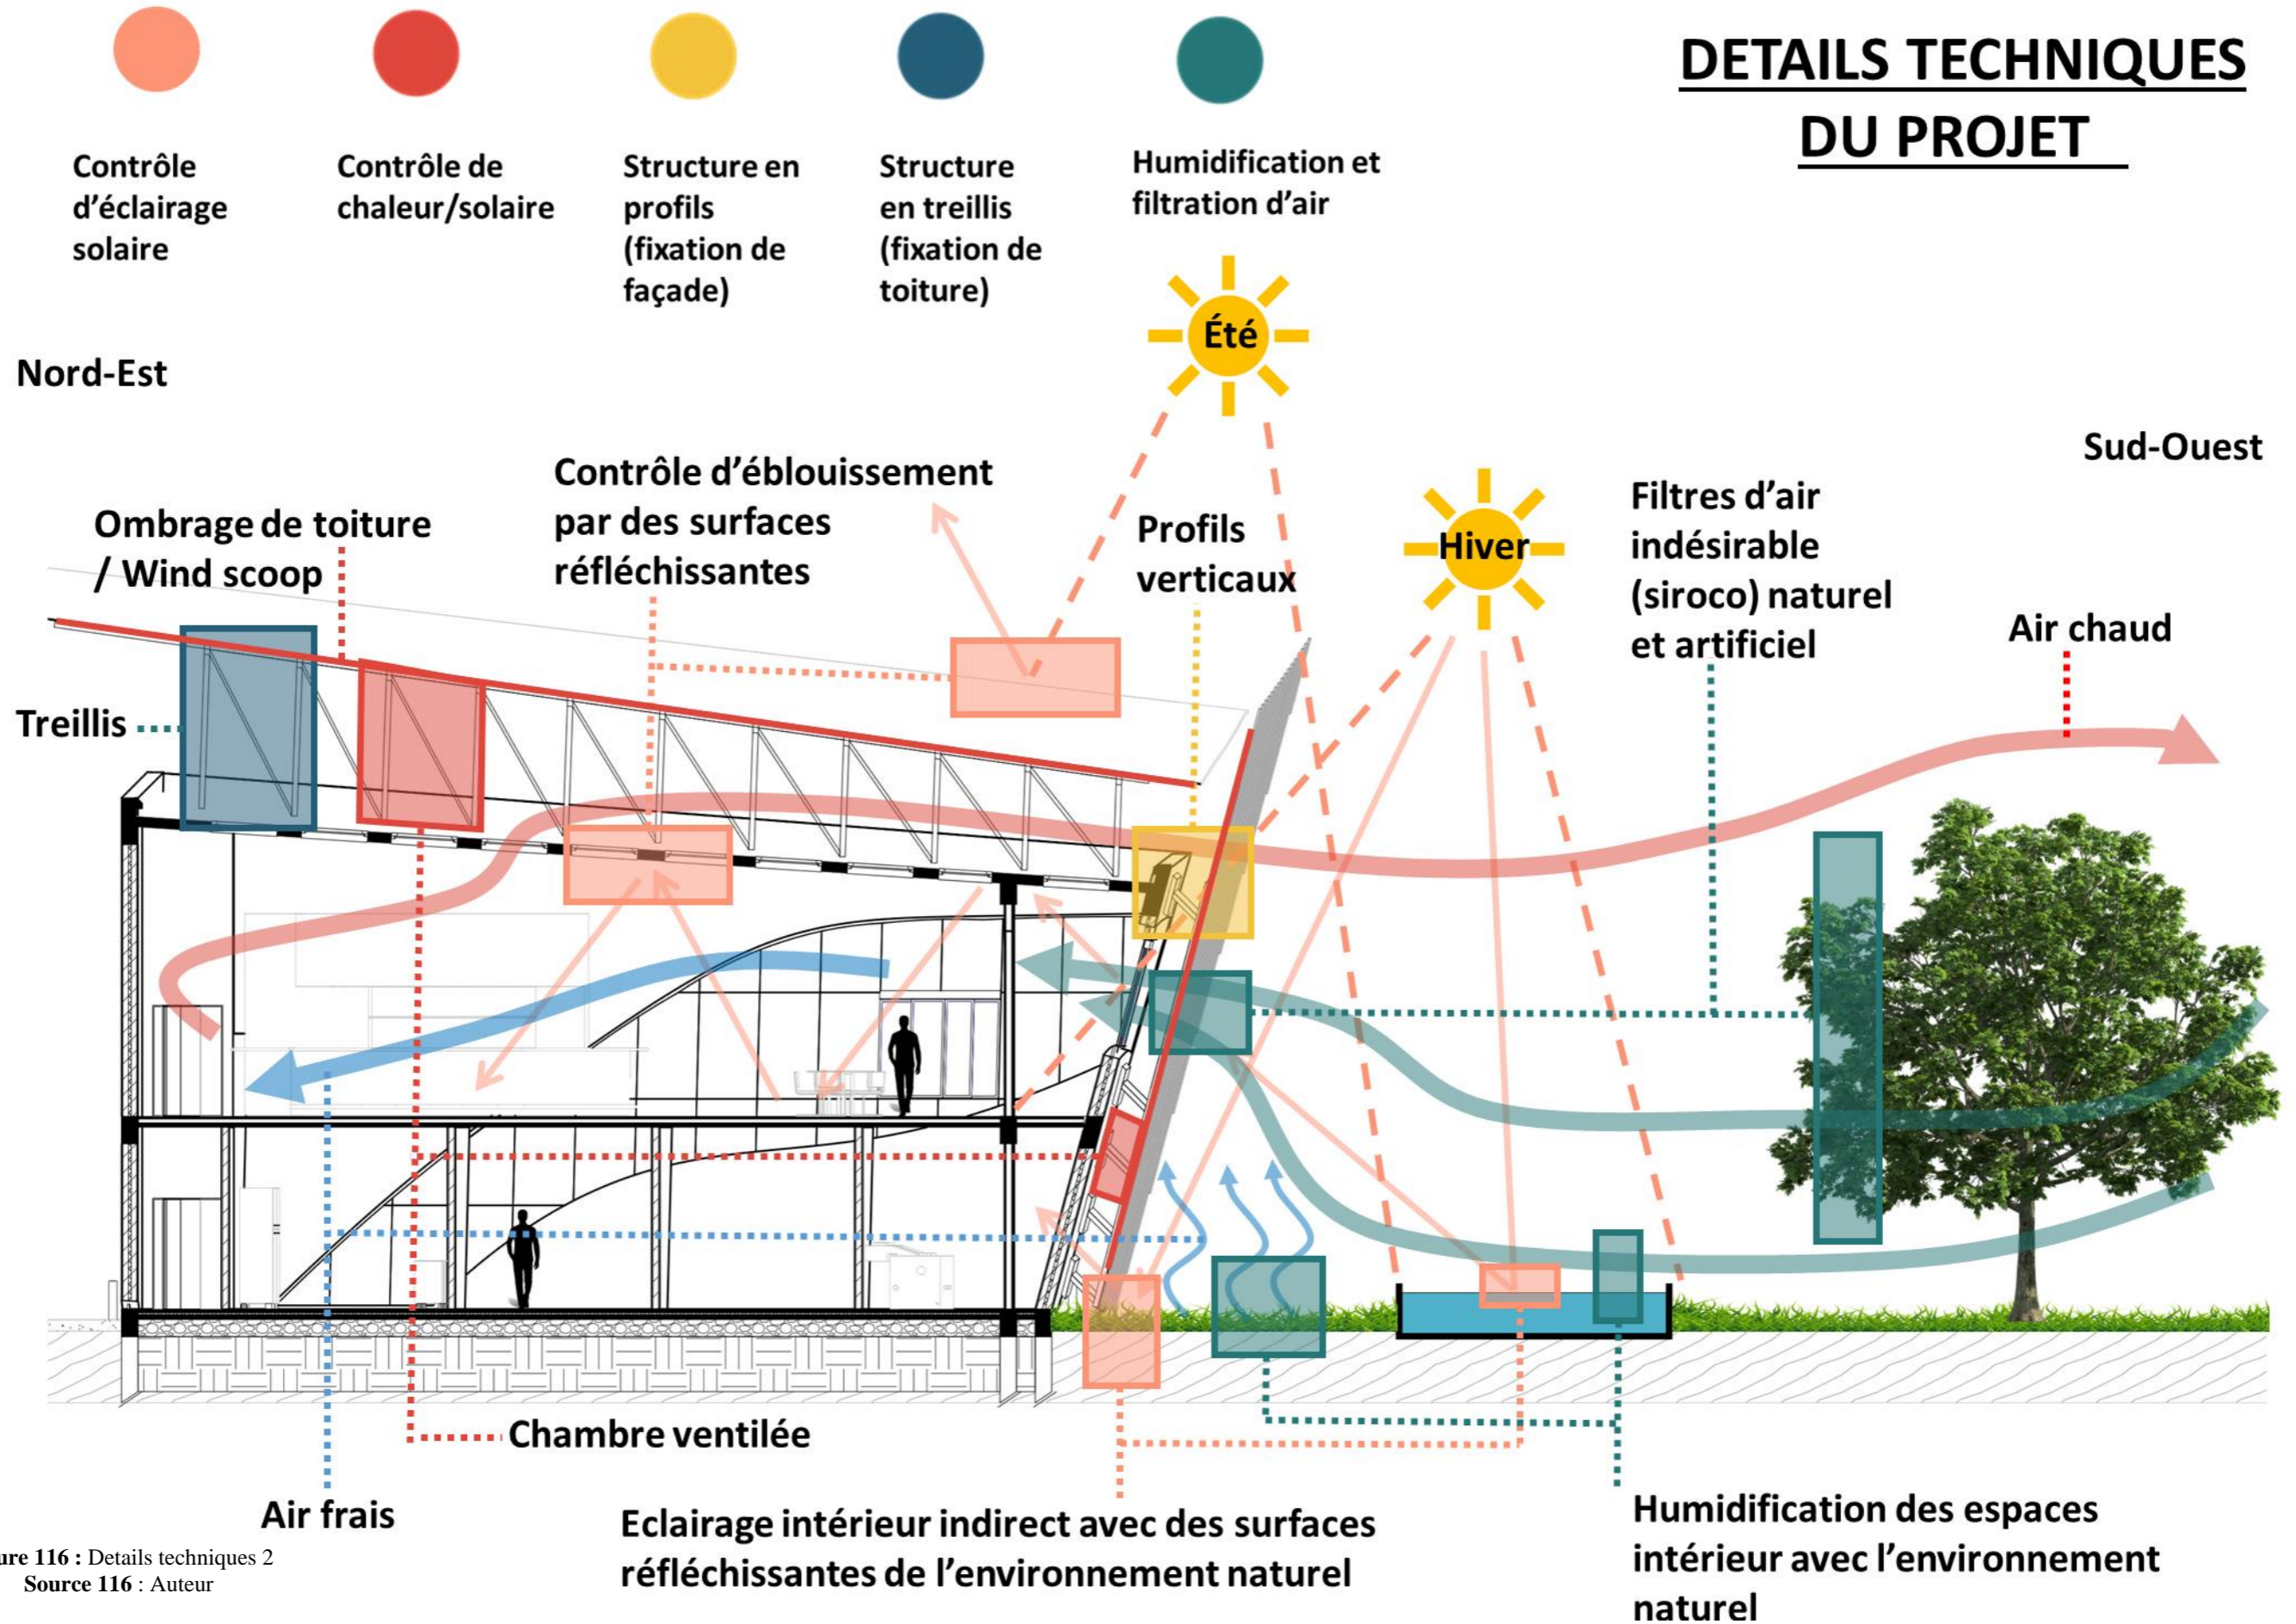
DETAILS TECHNIQUES DU PROJET

Contrôle d'éclairage solaire

Contrôle de chaleur/solaire

Structure en profils (fixation de façade)

Structure en treillis (fixation de toiture)

Humidification et filtration d'air

Été

Nord-Est

Sud-Ouest

Contrôle d'éblouissement par des surfaces réfléchissantes

Ombrage de toiture / Wind scoop

Profils verticaux

Hiver

Filtres d'air indésirable (siroco) naturel et artificiel

Air chaud

Treillis

Chambre ventilée

Air frais

Eclairage intérieur indirect avec des surfaces réfléchissantes de l'environnement naturel

Humidification des espaces intérieur avec l'environnement naturel

ure 116 : Details techniques 2
Source 116 : Auteur